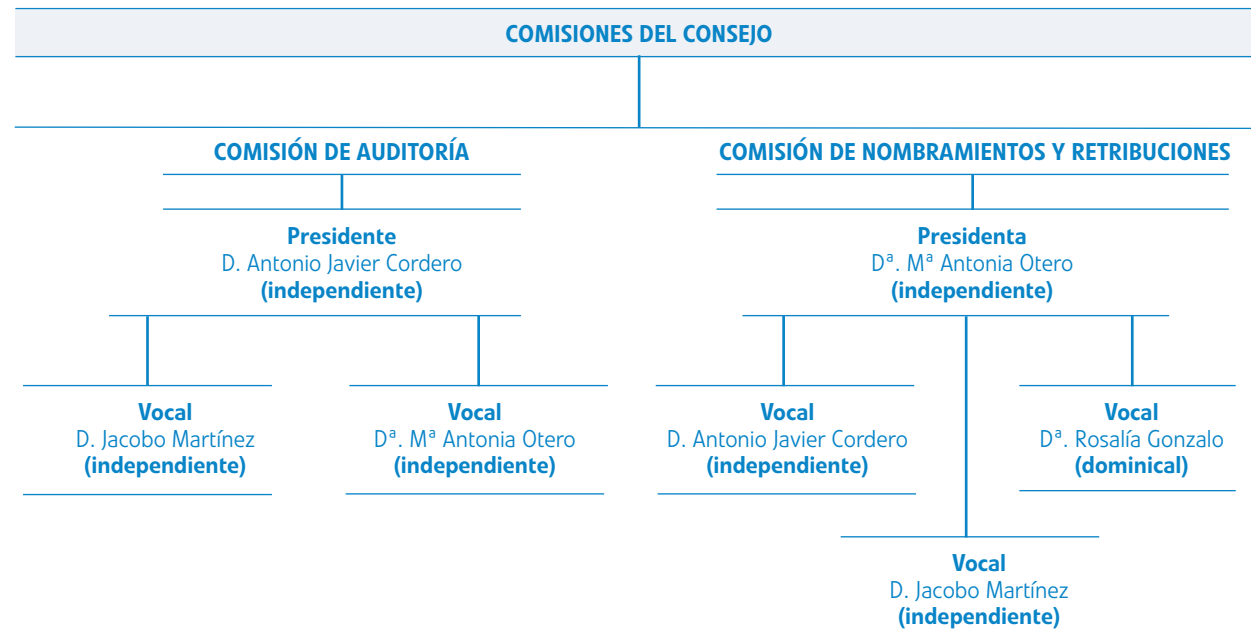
COMISIONES DEL CONSEJO

COMISIÓN DE AUDITORÍA

Presidente
D. Antonio Javier Cordero
(independiente)

Vocal
D. Jacobo Martínez
(independiente)

Vocal
Dª. Mª Antonia Otero
(independiente)

COMISIÓN DE NOMBRAMIENTOS Y RETRIBUCIONES

Presidenta
Dª. Mª Antonia Otero
(independiente)

Vocal
D. Antonio Javier Cordero
(independiente)

Vocal
Dª. Rosalía Gonzalo
(dominical)

Vocal
D. Jacobo Martínez
(independiente)